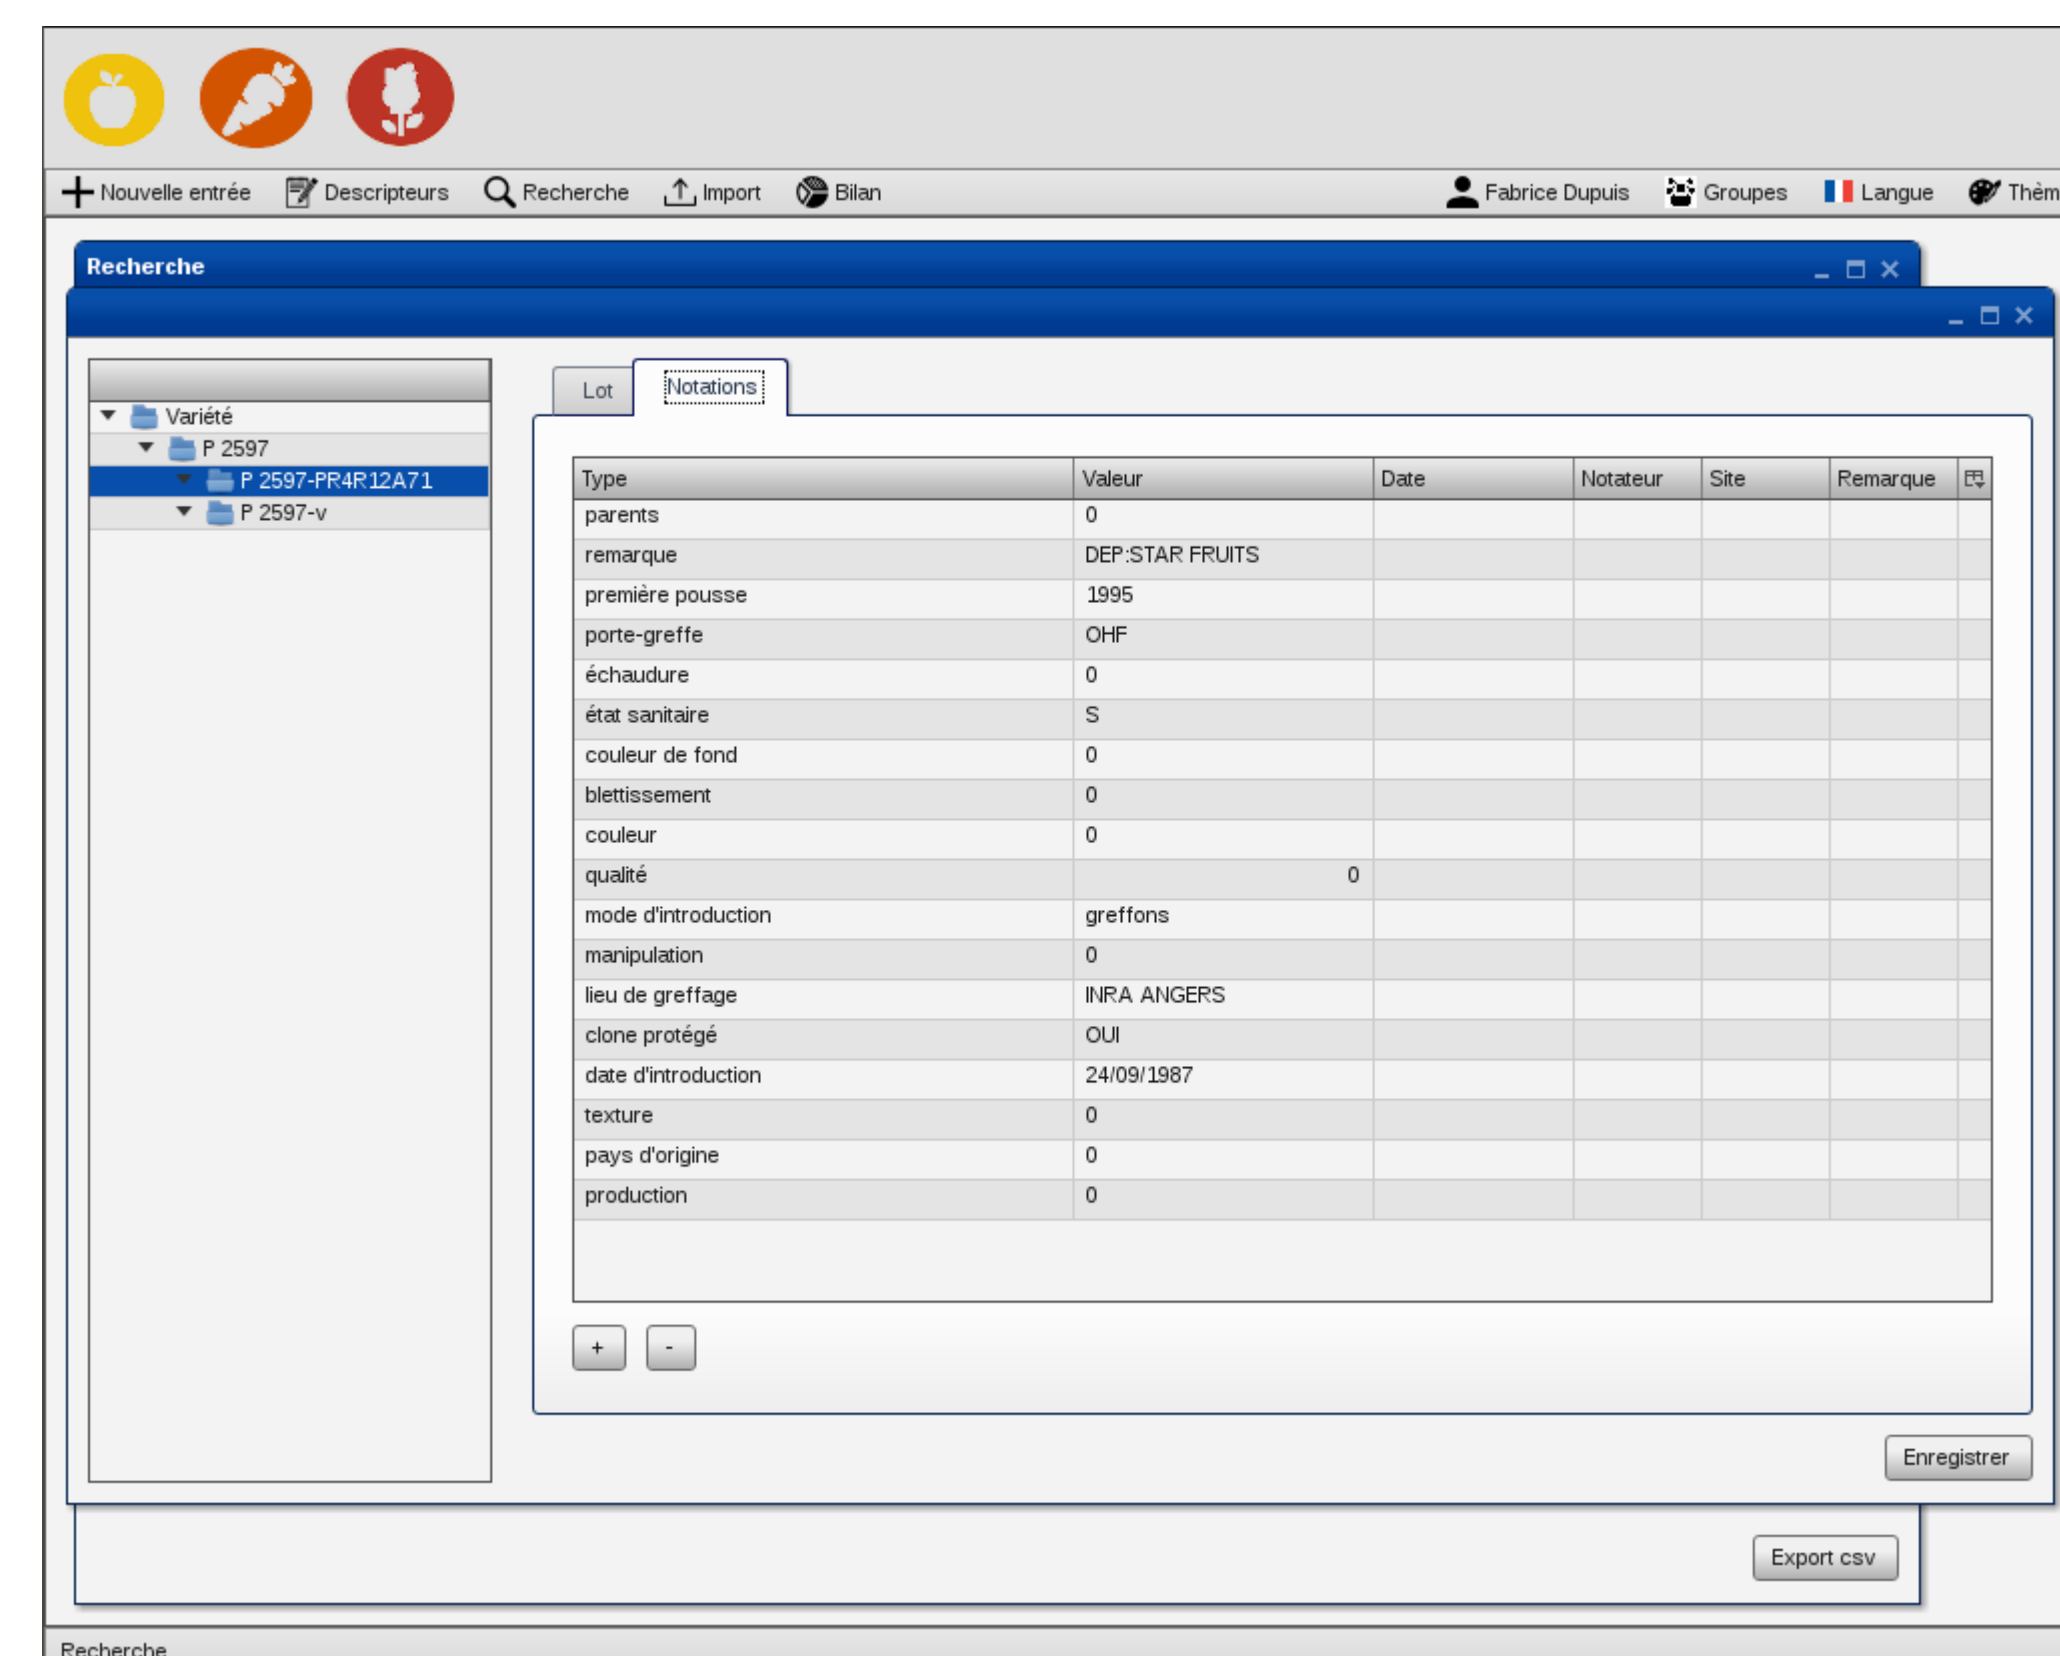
Nouvelle entrée Descripteurs Recherche Import Bilan Fabrice Dupuis Groupes Langue Thèm

Recherche

Variété
P 2597
P 2597-PR4R12A71
P 2597-v

Lot Notations

| Type | Valeur | Date | Notateur | Site | Remarque |
|---|---|---|---|---|---|
| parents | 0 | | | | |
| remarque | DEP:STAR FRUITS | | | | |
| première pousse | 1995 | | | | |
| porte-greffe | OHF | | | | |
| échaudure | 0 | | | | |
| état sanitaire | S | | | | |
| couleur de fond | 0 | | | | |
| blettissement | 0 | | | | |
| couleur | 0 | | | | |
| qualité | 0 | | | | |
| mode d'introduction | greffons | | | | |
| manipulation | 0 | | | | |
| lieu de greffage | INRA ANGERS | | | | |
| clone protégé | OUI | | | | |
| date d'introduction | 24/09/1987 | | | | |
| texture | 0 | | | | |
| pays d'origine | 0 | | | | |
| production | 0 | | | | |

+ -

Enregistrer

Export csv

Recherche